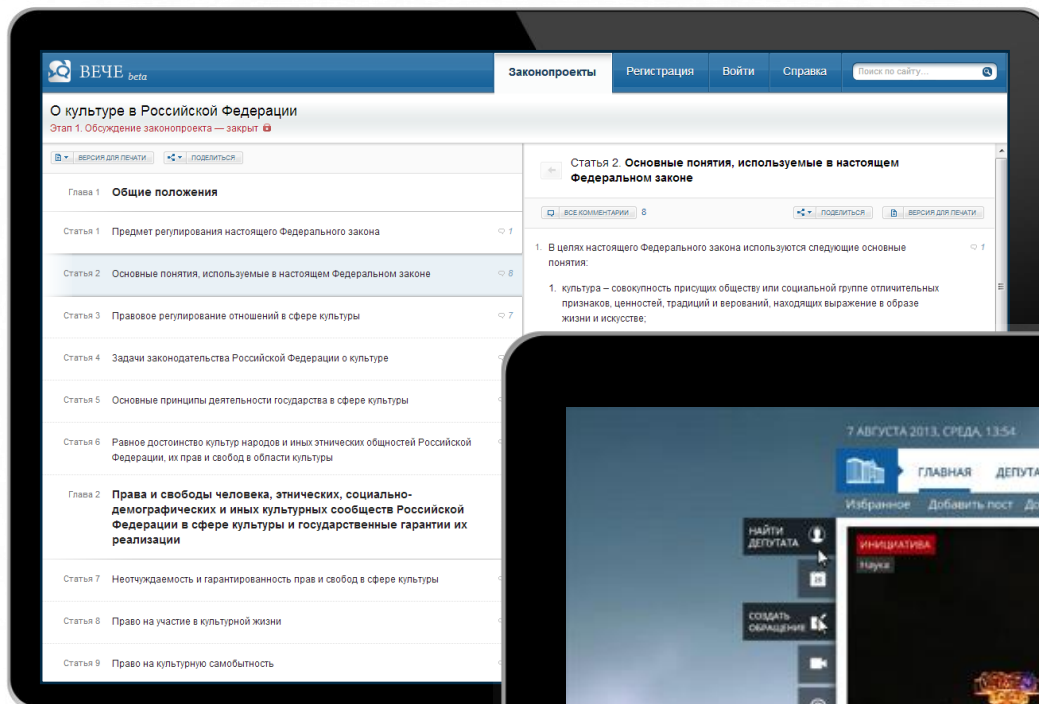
ВЕЧЕ beta

Законопроекты | Регистрация | Войти | Справка | Поиск по сайту...

О культуре в Российской Федерации
Этап 1. Обсуждение законопроекта — закрыт

ВЕРСИЯ ДЛЯ ПЕЧАТИ | ПОДЕЛИТЬСЯ

Глава 1 Общие положения

Статья 1 Предмет регулирования настоящего Федерального закона 1

Статья 2 Основные понятия, используемые в настоящем Федеральном законе 8

Статья 3 Правовое регулирование отношений в сфере культуры 7

Статья 4 Задачи законодательства Российской Федерации о культуре

Статья 5 Основные принципы деятельности государства в сфере культуры

Статья 6 Равное достоинство культур народов и иных этнических общностей Российской Федерации, их прав и свобод в области культуры

Глава 2 Права и свободы человека, этнических, социально-демографических и иных культурных сообществ Российской Федерации в сфере культуры и государственные гарантии их реализации

Статья 7 Неотчуждаемость и гарантированность прав и свобод в сфере культуры

Статья 8 Право на участие в культурной жизни

Статья 9 Право на культурную самобытность

Статья 2. Основные понятия, используемые в настоящем Федеральном законе

ВСЕ КОММЕНТАРИИ 8 | ПОДЕЛИТЬСЯ | ВЕРСИЯ ДЛЯ ПЕЧАТИ

1. В целях настоящего Федерального закона используются следующие основные понятия: 1

1. культура – совокупность присущих обществу или социальной группе отличительных признаков, ценностей, традиций и верований, находящих выражение в образе жизни и искусстве;

7 АВГУСТА 2013, СРЕДА, 13:54

ГЛАВНАЯ ДЕПУТА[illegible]

Избранное Добавить пост До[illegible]

НАЙТИ ДЕПУТАТА

25

СОЗДАТЬ ОБРАЩЕНИЕ

ИНИЦИАТИВА
Наука